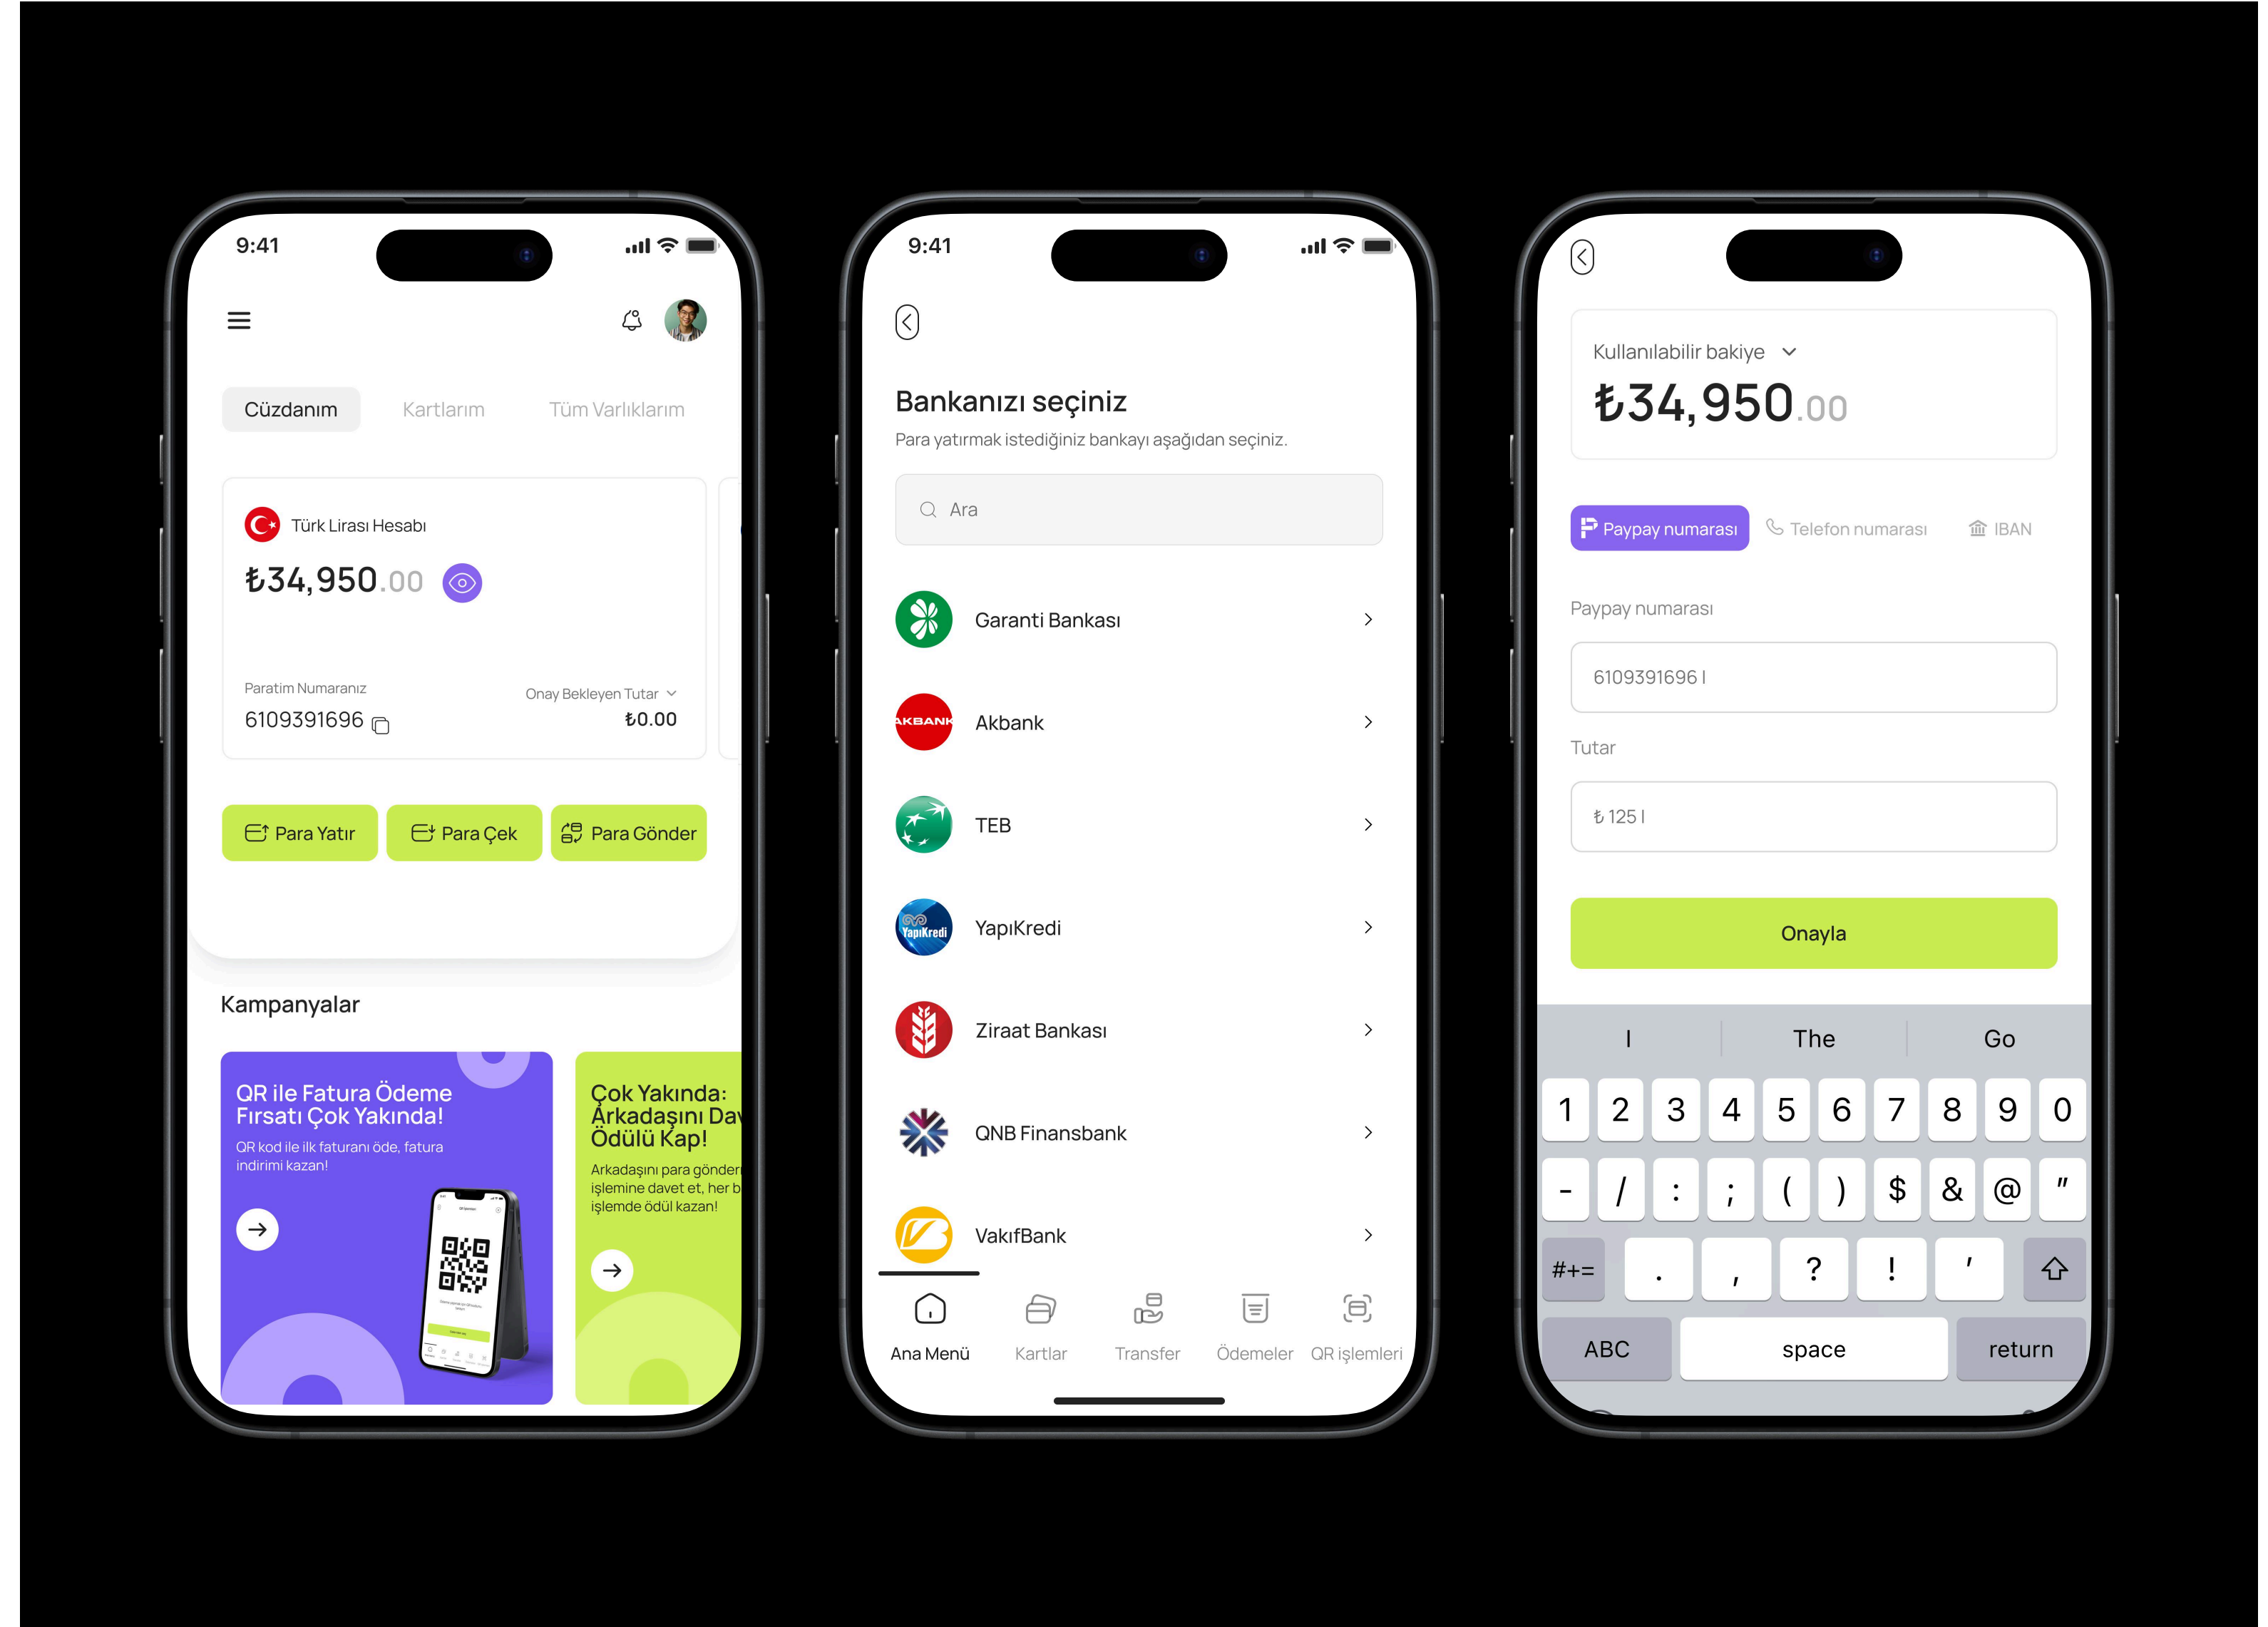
9:41

Cüzdanım
Kartlarım
Tüm Varlıklarım

Türk Lirası Hesabı
₺34,950.00

Paratim Numaranız
6109391696

Onay Bekleyen Tutar
₺0.00

Para Yatır
Para Çek
Para Gönder

Kampanyalar

QR ile Fatura Ödeme Fırsatı Çok Yakında!
QR kod ile ilk faturanı öde, fatura indirimi kazan!

Çok Yakında: Arkadaşını Dav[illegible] Ödülü Kap!
Arkadaşını para gönder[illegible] işlemine davet et, her b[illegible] işlemde ödül kazan!

9:41

Bankanızı seçiniz
Para yatırmak istediğiniz bankayı aşağıdan seçiniz.

Ara

Garanti Bankası
Akbank
TEB
YapıKredi
Ziraat Bankası
QNB Finansbank
VakıfBank

Ana Menü
Kartlar
Transfer
Ödemeler
QR işlemleri

Kullanılabilir bakiye
₺34,950.00

Paypay numarası
Telefon numarası
IBAN

Paypay numarası
6109391696 I

Tutar
₺ 125 I

Onayla

I
The
Go

1 2 3 4 5 6 7 8 9 0
- / : ; ( ) $ & @ "
#+= . , ? ! '
ABC
space
return